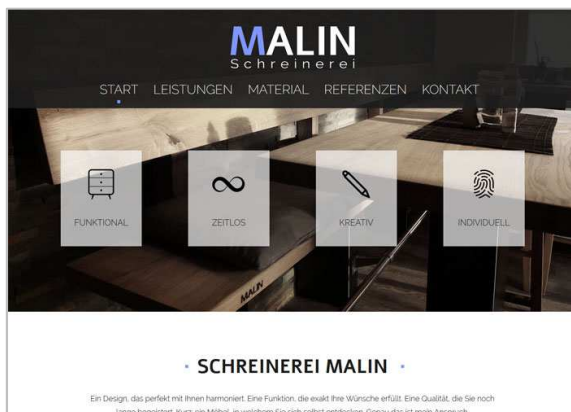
MALIN
Schreinerei

START LEISTUNGEN MATERIAL REFERENZEN KONTAKT

FUNKTIONAL

ZEITLOS

KREATIV

INDIVIDUELL

MALIN

· SCHREINEREI MALIN ·

Ein Design, das perfekt mit Ihnen harmoniert. Eine Funktion, die exakt Ihre Wünsche erfüllt. Eine Qualität, die Sie noch lange begleitet. Kurz: ein Möbel, in welchem Sie sich selbst entdecken. Genau das ist mein Anspruch.